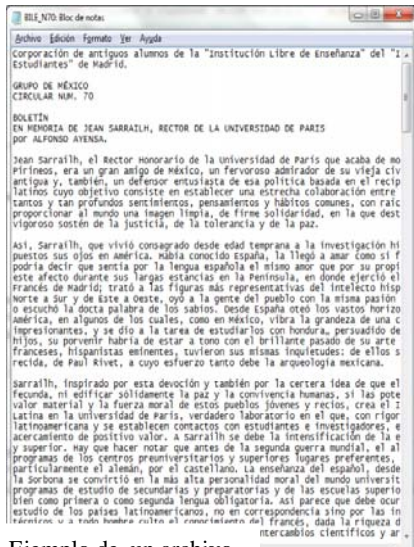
BILE_N70: Bloc de notas

Archivo Edición Formato Ver Ayuda

Corporación de antiguos alumnos de la "Institución Libre de Enseñanza" del "I Estudiantes" de Madrid.

GRUPO DE MÉXICO
CIRCULAR NUM. 70

BOLETÍN
EN MEMORIA DE JEAN SARRAILH, RECTOR DE LA UNIVERSIDAD DE PARIS
por ALFONSO AYENSA.

Jean Sarrailh, el Rector Honorario de la Universidad de Paris que acaba de mo Pirineos, era un gran amigo de México, un fervoroso admirador de su viejo civ antigua y, también, un defensor entusiasta de esa política basada en el recip latinos cuyo objetivo consiste en establecer una estrecha colaboración entre tantos y tan profundos sentimientos, pensamientos y hábitos comunes, con raíc proporcionar al mundo una imagen limpia, de firme solidaridad, en la que dest vigoroso sostén de la justicia, de la tolerancia y de la paz.

Así, Sarrailh, que vivió consagrado desde edad temprana a la investigación hi puestos sus ojos en América. Había conocido España, la llegó a amar como si f podría decir que sentía por la lengua española el mismo amor que por su propi este afecto durante sus largas estancias en la Península, en donde ejerció el Francés de Madrid; trató a las figuras más representativas del intelecto hisp Norte a Sur y de Este a Oeste, oyó a la gente del pueblo con la misma pasión o escuchó la docta palabra de los sabios. Desde España oteó los vastos horizo América, en algunos de los cuales, como en México, vibra la grandeza de una c impresionantes, y se dio a la tarea de estudiarlos con hondura, persuadido de hijos, su porvenir habría de estar a tono con el brillante pasado de su arte franceses, hispanistas eminentes, tuvieron sus mismas inquietudes: de ellos s recida, de Paul Rivet, a cuyo esfuerzo tanto debe la arqueología mexicana.

Sarrailh, inspirado por esta devoción y también por la certera idea de que el fecunda, el edificar sólidamente la paz y la convivencia humanas, si las pote valor material y la fuerza moral de estos pueblos jóvenes y recios, creó el I Latina en la Universidad de Paris, verdadero laboratorio en el que, con rigor latinoamericana y se establecen contactos con estudiantes e investigadores, e acercamiento de positivo valor. A Sarrailh se debe la intensificación de la e y superior. Hay que hacer notar que antes de la segunda guerra mundial, el al programas de los centros preuniversitarios y superiores lugares preferentes, particularmente el alemán, por el castellano. La enseñanza del español, desde la Sorbona se convirtió en la más alta personalidad moral del mundo universit programas de estudio de secundarias y preparatorias y de las escuelas superio bien como primera o como segunda lengua obligatoria. Así parece que debe ocur estudio de los países latinoamericanos, no en correspondencia sino por las in técnicos y a todo hombre culto el conocimiento del francés, dada la riqueza d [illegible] intercambios científicos y ar

Ejemplo de un archivo